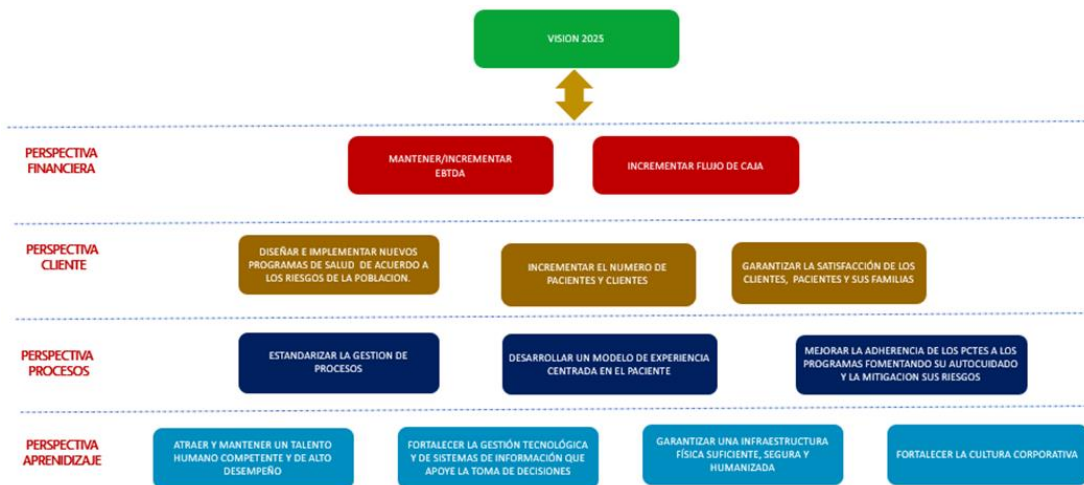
VISION 2025

PERSPECTIVA FINANCIERA

MANTENER/INCREMENTAR EBTDA

INCREMENTAR FLUJO DE CAJA

PERSPECTIVA CLIENTE

DISEÑAR E IMPLEMENTAR NUEVOS PROGRAMAS DE SALUD DE ACUERDO A LOS RIESGOS DE LA POBLACION.

INCREMENTAR EL NUMERO DE PACIENTES Y CLIENTES

GARANTIZAR LA SATISFACCIÓN DE LOS CLIENTES, PACIENTES Y SUS FAMILIAS

PERSPECTIVA PROCESOS

ESTANDARIZAR LA GESTION DE PROCESOS

DESARROLLAR UN MODELO DE EXPERIENCIA CENTRADA EN EL PACIENTE

MEJORAR LA ADHERENCIA DE LOS PCTES A LOS PROGRAMAS FOMENTANDO SU AUTOCUIDADO Y LA MITIGACION SUS RIESGOS

PERSPECTIVA APRENDIZAJE

ATRAER Y MANTENER UN TALENTO HUMANO COMPETENTE Y DE ALTO DESEMPEÑO

FORTALECER LA GESTIÓN TECNOLÓGICA Y DE SISTEMAS DE INFORMACIÓN QUE APOYE LA TOMA DE DECISIONES

GARANTIZAR UNA INFRAESTRUCTURA FÍSICA SUFICIENTE, SEGURA Y HUMANIZADA

FORTALECER LA CULTURA CORPORATIVA